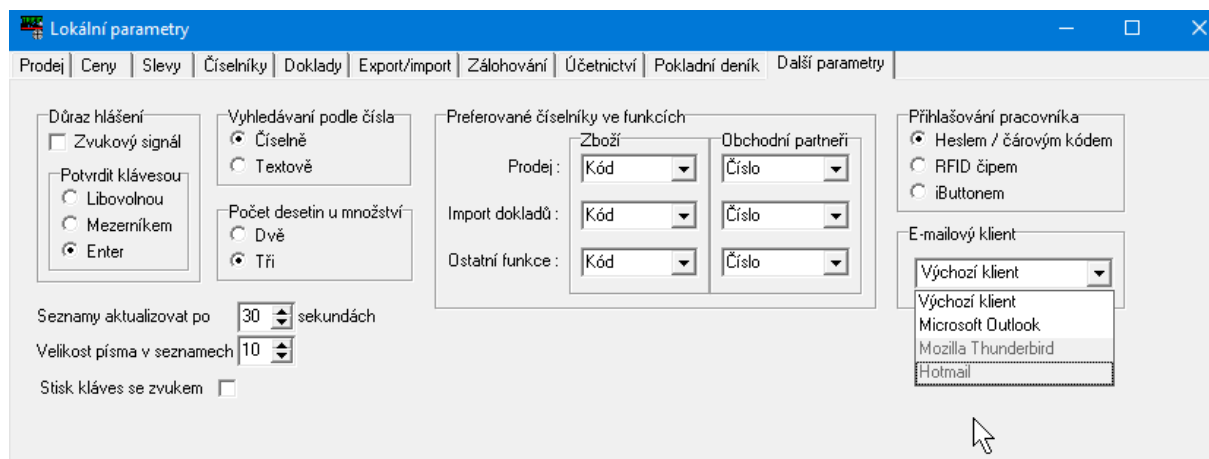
Lokální parametry

Prodej | Ceny | Slevy | Číselníky | Doklady | Export/import | Zálohování | Účetnictví | Pokladní deník | Další parametry

Důraz hlášení
Zvukový signál
Potvrdit klávesou
Libovolnou
Mezerníkem
Enter

Vyhledávaní podle čísla
Číselně
Textově

Počet desetin u množství
Dvě
Tři

Preferované číselníky ve funkcích
Zboží
Obchodní partneři
Prodej : Kód Číslo
Import dokladů : Kód Číslo
Ostatní funkce : Kód Číslo

Přihlašování pracovníka
Heslem / čárovým kódem
RFID čipem
iButtonem

E-mailový klient
Výchozí klient
Výchozí klient
Microsoft Outlook
Mozilla Thunderbird
Hotmail

Seznamy aktualizovat po 30 sekundách
Velikost písma v seznamech 10
Stisk kláves se zvukem